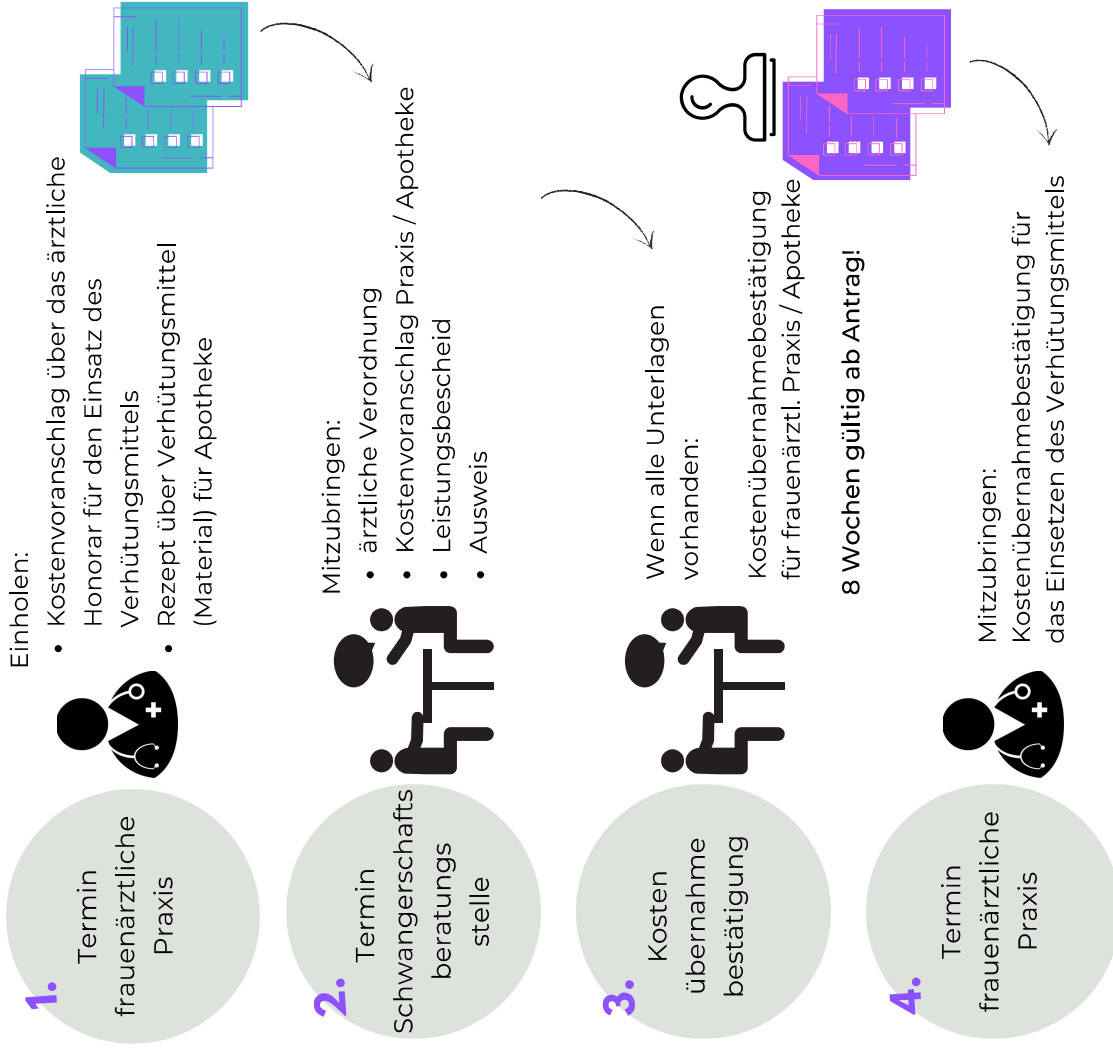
1.
Termin frauenärztliche Praxis

Einholen:
• Kostenvoranschlag über das ärztliche Honorar für den Einsatz des Verhütungsmittels
• Rezept über Verhütungsmittel (Material) für Apotheke

2.
Termin Schwangerschafts beratungs stelle

Mitzubringen:
• ärztliche Verordnung
• Kostenvoranschlag Praxis / Apotheke
• Leistungsbescheid
• Ausweis

3.
Kosten übernahme bestätigung

Wenn alle Unterlagen vorhanden:

Kostenübernahmebestätigung für frauenärztl. Praxis / Apotheke

8 Wochen gültig ab Antrag!

4.
Termin frauenärztliche Praxis

Mitzubringen:
Kostenübernahmebestätigung für das Einsetzen des Verhütungsmittels